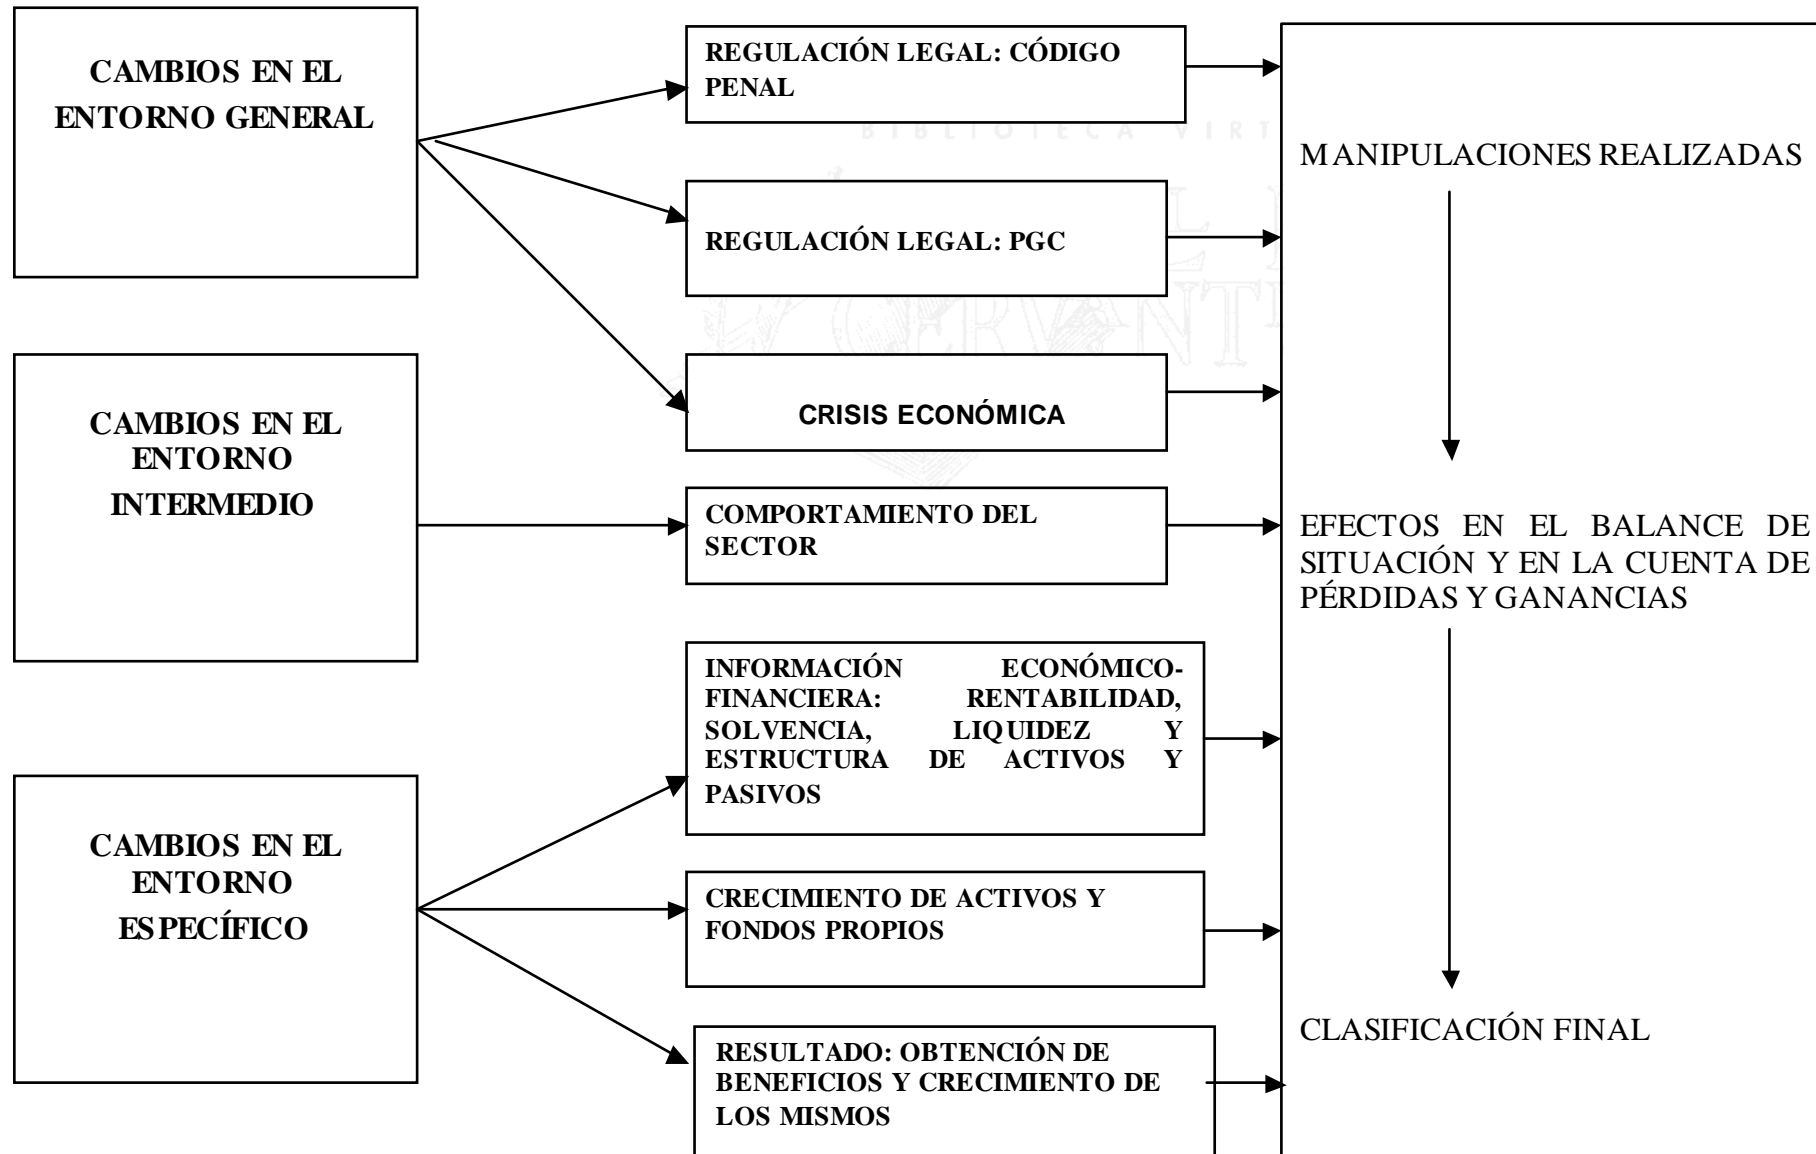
CAMBIOS EN EL ENTORNO GENERAL

REGULACIÓN LEGAL: CÓDIGO PENAL

REGULACIÓN LEGAL: PGC

CRISIS ECONÓMICA

CAMBIOS EN EL ENTORNO INTERMEDIO

COMPORTAMIENTO DEL SECTOR

CAMBIOS EN EL ENTORNO ESPECÍFICO

INFORMACIÓN ECONÓMICO-FINANCIERA: RENTABILIDAD, SOLVENCIA, LIQUIDEZ Y ESTRUCTURA DE ACTIVOS Y PASIVOS

CRECIMIENTO DE ACTIVOS Y FONDOS PROPIOS

RESULTADO: OBTENCIÓN DE BENEFICIOS Y CRECIMIENTO DE LOS MISMOS

BIBLIOTECA VIRT

MANIPULACIONES REALIZADAS

EFECTOS EN EL BALANCE DE SITUACIÓN Y EN LA CUENTA DE PÉRDIDAS Y GANANCIAS

CLASIFICACIÓN FINAL